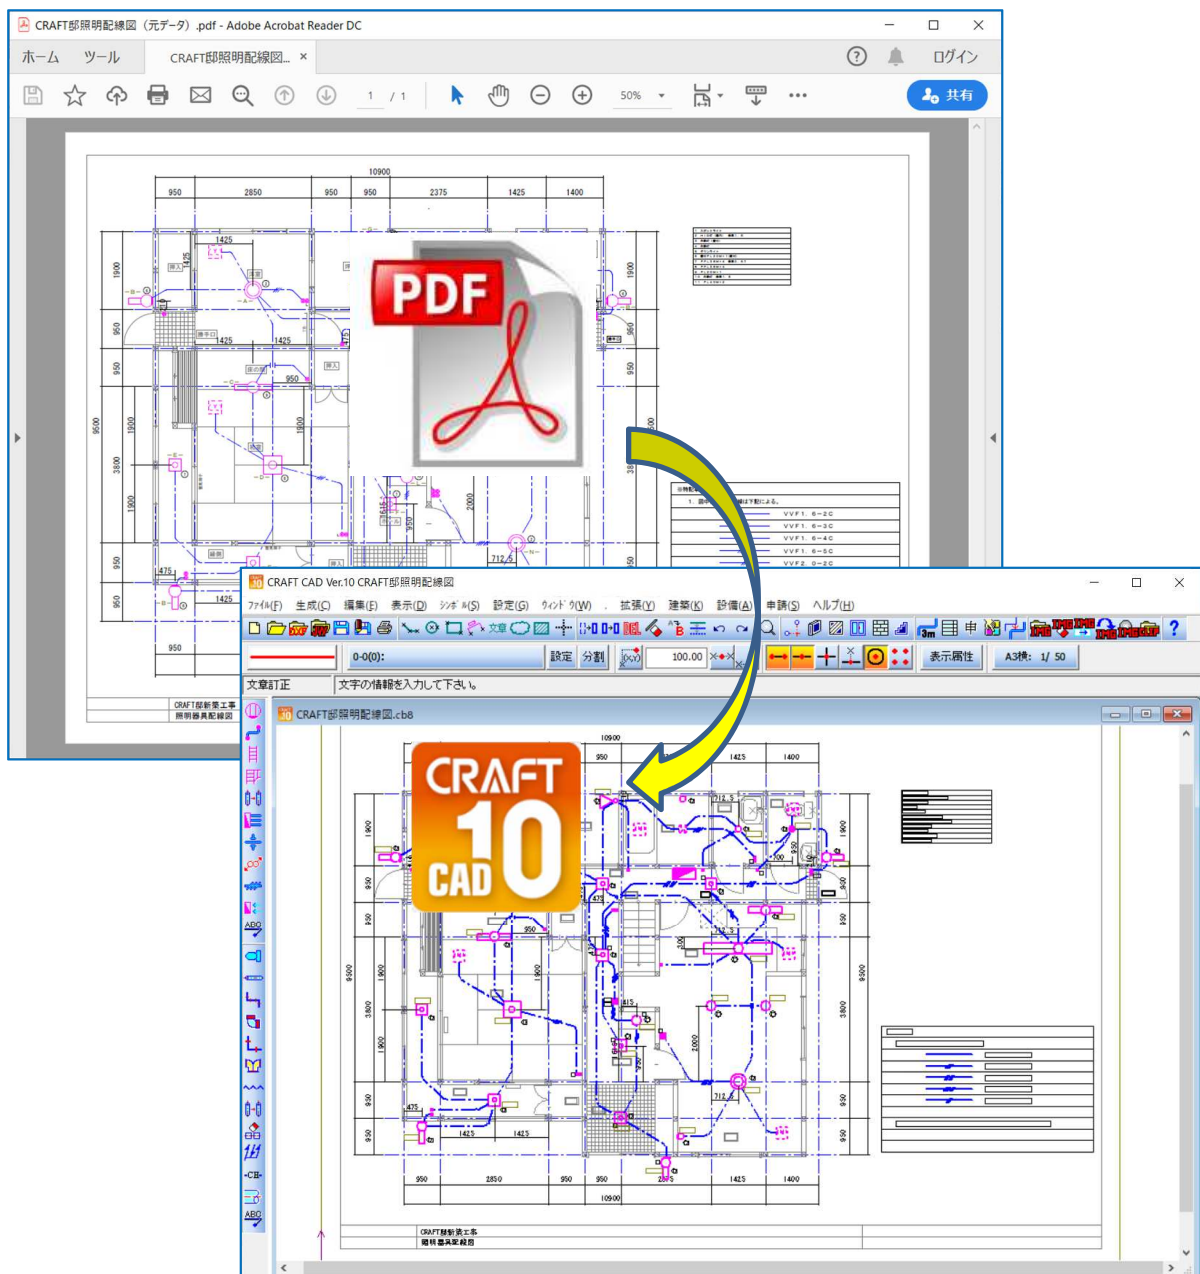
CRAFT邸照明配線図（元データ）.pdf - Adobe Acrobat Reader DC

ホーム　ツール　CRAFT邸照明配線図... ×

ログイン

1 / 1

50%

共有

10900
950 2850 950 950 2375 1425 1400

1425
1900
950
950
1425 1425
950
9500
1900
3800
1900
950
950
1475
1425
950
2000
712.5

VVF1. 6-2C
VVF1. 6-3C
VVF1. 6-4C
VVF1. 6-5C
VVF2. 0-2C

CRAFT邸新築工事
照明器具配線図

PDF

CRAFT CAD Ver.10 CRAFT邸照明配線図

ﾌｧｲﾙ(F) 生成(C) 編集(E) 表示(D) ｼﾝﾎﾞﾙ(S) 設定(G) ｳｨﾝﾄﾞｳ(W) 拡張(Y) 建築(K) 設備(A) 申請(S) ヘルプ(H)

0-0(0):
設定 分割
100.00
表示属性
A3横: 1/ 50

文章訂正　文字の情報を入力して下さい。

CRAFT邸照明配線図.cb8

CRAFT 10 CAD

10900
950 1425 1400
1900
950
950
9500
1900
3800
1900
950
950
475
1425 1425
950
1425
712.5
2000
950 2850 950 950 2375 1425 1400
10900

CRAFT邸新築工事
照明器具配線図